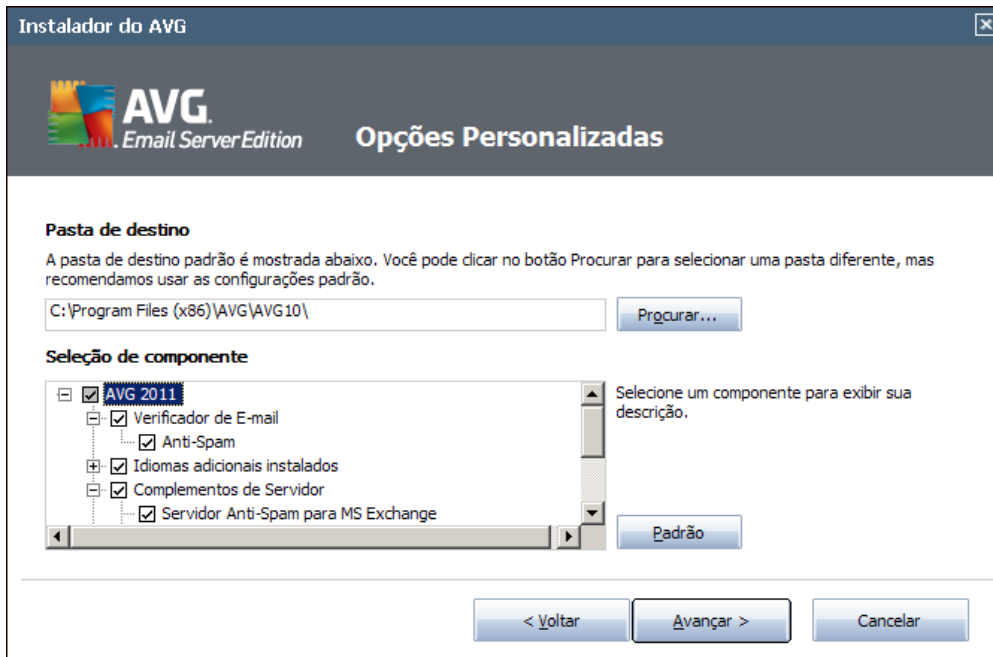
Instalador do AVG

AVG. Email Server Edition

Opções Personalizadas

Pasta de destino

A pasta de destino padrão é mostrada abaixo. Você pode clicar no botão Procurar para selecionar uma pasta diferente, mas recomendamos usar as configurações padrão.

C:\Program Files (x86)\AVG\AVG10\

Procurar...

Seleção de componente

AVG 2011
Verificador de E-mail
Anti-Spam
Idiomas adicionais instalados
Complementos de Servidor
Servidor Anti-Spam para MS Exchange

Selecione um componente para exibir sua descrição.

Padrão

< Voltar

Avançar >

Cancelar